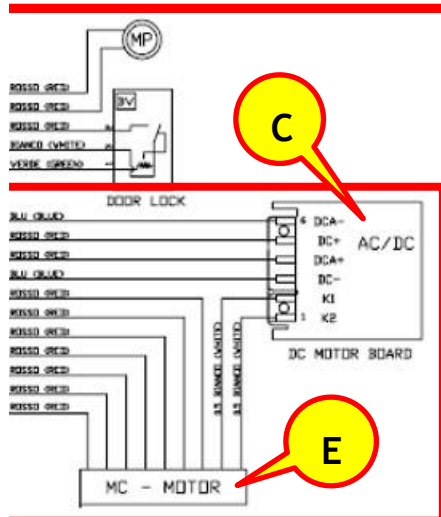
MP

ROSSO (RED)
ROSSO (RED)

3V

ROSSO (RED)
BIANCO (WHITE)
VERDE (GREEN)

DOOR LOCK

C

BLU (BLUE)
ROSSO (RED)
ROSSO (RED)
BLU (BLUE)
ROSSO (RED)
ROSSO (RED)
ROSSO (RED)
ROSSO (RED)
ROSSO (RED)
ROSSO (RED)
ROSSO (RED)

6 DCA-
DC+
DCA+
DC-
K1
1 K2

AC/DC

DC MOTOR BOARD

13 BIANCO (WHITE)
13 BIANCO (WHITE)

E

MC - MOTOR